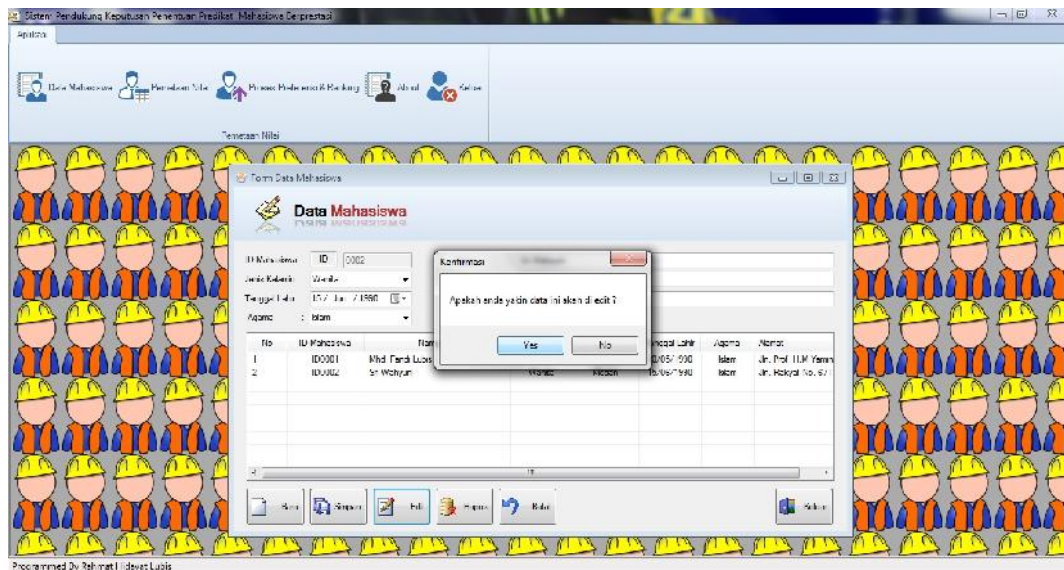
Sistem Pendukung Keputusan Penentuan Predikat Mahasiswa Berprestasi

Aplikasi

Data Mahasiswa
Pemetaan Nilai
Proses Preferensi & Ranking
About
Keluar

Pemetaan Nilai

Form Data Mahasiswa

Data Mahasiswa

ID Mahasiswa ID 0002
Jenis Kelamin Wanita
Tanggal Lahir 15 / Juni / 1990
Agama : Islam

Konfirmasi

Apakah anda yakin data ini akan di edit ?

Yes No

| No | ID Mahasiswa | Nama | | | Tanggal Lahir | Agama | Alamat |
|---|---|---|---|---|---|---|---|
| 1 | ID0001 | Mhd. Fandi Lubis | | | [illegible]/05/1990 | Islam | Jln. Prof. H.M Yamin |
| 2 | ID0002 | Sri Wahyuni | Wanita | Medan | 15/06/1990 | Islam | Jln. Rakyat No. 67 |

Baru
Simpan
Edit
Hapus
Batal
Keluar

Programmed By Rahmat Hidayat Lubis